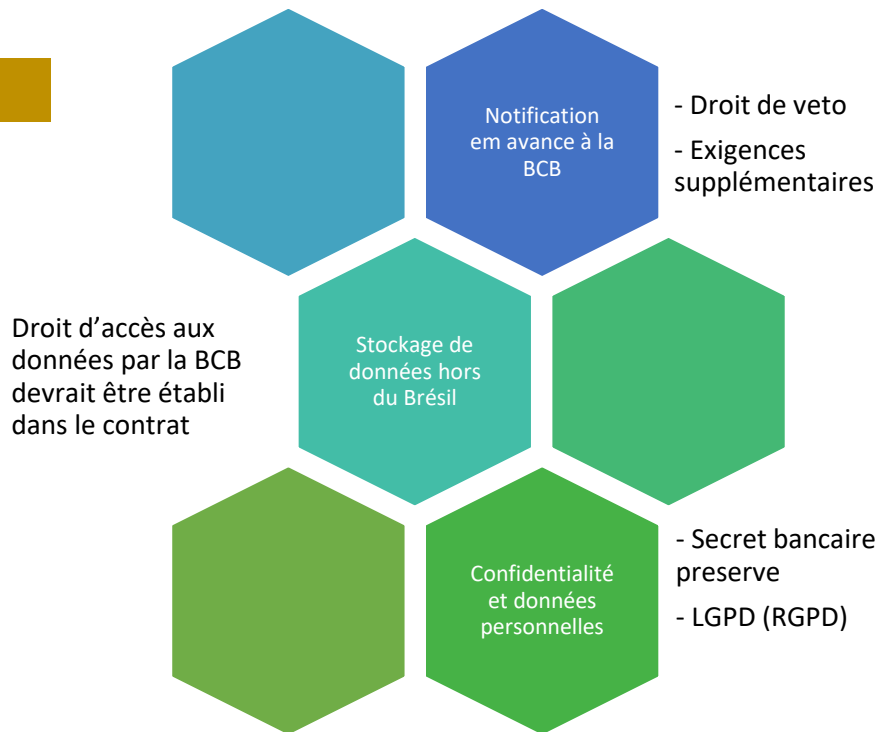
Notification em avance à la BCB

- Droit de veto

- Exigences supplémentaires

Droit d’accès aux données par la BCB devrait être établi dans le contrat

Stockage de données hors du Brésil

Confidentialité et données personnelles

- Secret bancaire preserve

- LGPD (RGPD)